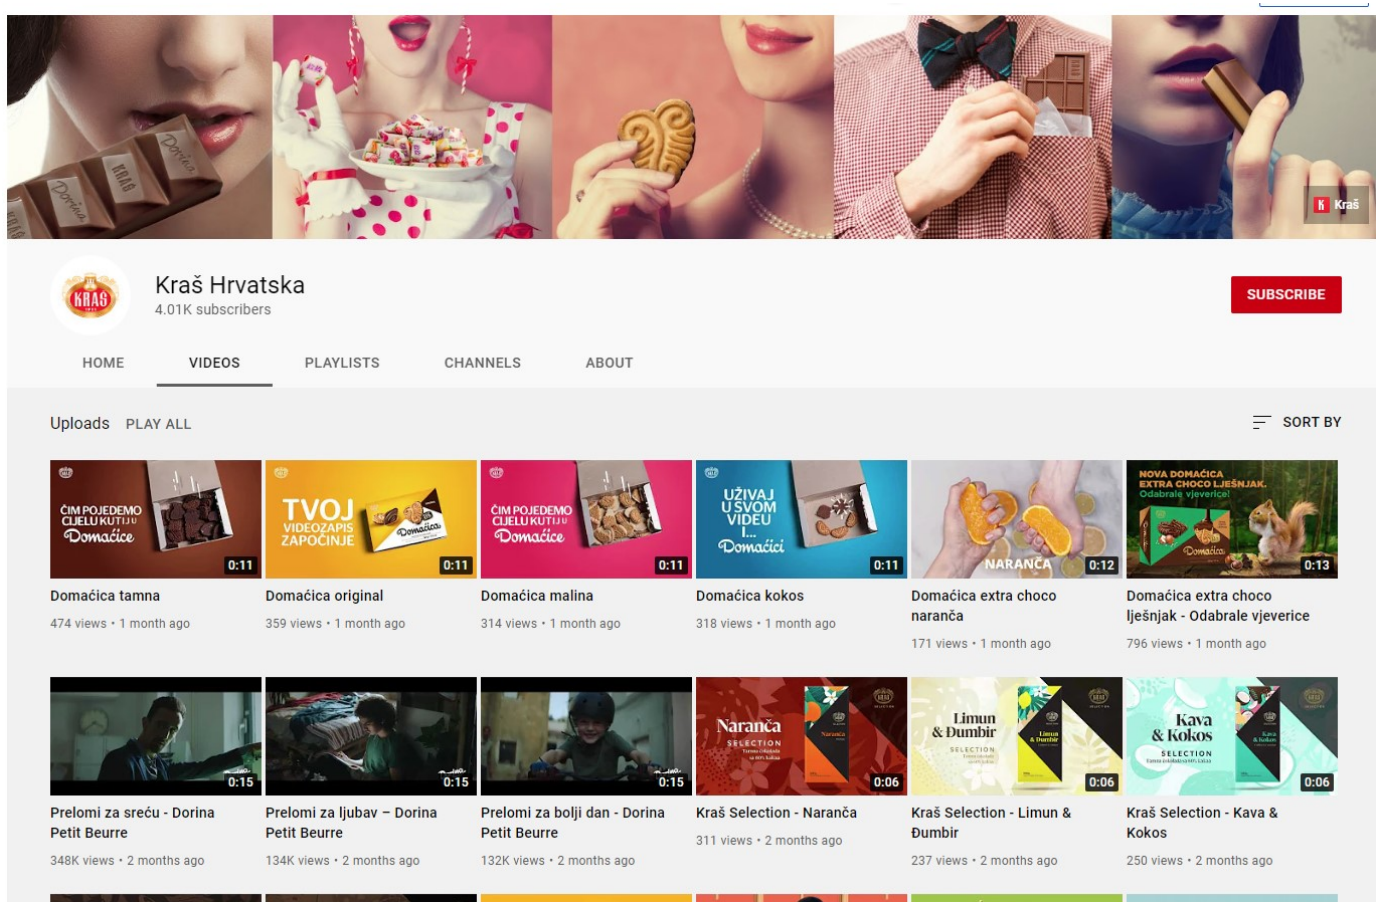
Kraš

KRAŠ

Kraš Hrvatska
4.01K subscribers

SUBSCRIBE

HOME VIDEOS PLAYLISTS CHANNELS ABOUT

Uploads PLAY ALL

SORT BY

ČIM POJEDEMO CIJELU KUTIJU Domaćice
0:11
Domaćica tamna
474 views • 1 month ago

TVOJ VIDEOZAPIS ZAPOČINJE
Domaćica
0:11
Domaćica original
359 views • 1 month ago

ČIM POJEDEMO CIJELU KUTIJU Domaćice
0:11
Domaćica malina
314 views • 1 month ago

UŽIVAJ U SVOM VIDEU I... Domaćici
0:11
Domaćica kokos
318 views • 1 month ago

NARANČA
0:12
Domaćica extra choco naranča
171 views • 1 month ago

NOVA DOMAĆICA EXTRA CHOCO LJEŠNJAK. Odabrale vjeverice!
Domaćica
0:13
Domaćica extra choco lješnjak - Odabrale vjeverice
796 views • 1 month ago

0:15
Prelomi za sreću - Dorina Petit Beurre
348K views • 2 months ago

0:15
Prelomi za ljubav – Dorina Petit Beurre
134K views • 2 months ago

0:15
Prelomi za bolji dan - Dorina Petit Beurre
132K views • 2 months ago

Naranča SELECTION
0:06
Kraš Selection - Naranča
311 views • 2 months ago

Limun & Đumbir SELECTION
0:06
Kraš Selection - Limun & Đumbir
237 views • 2 months ago

Kava & Kokos SELECTION
0:06
Kraš Selection - Kava & Kokos
250 views • 2 months ago